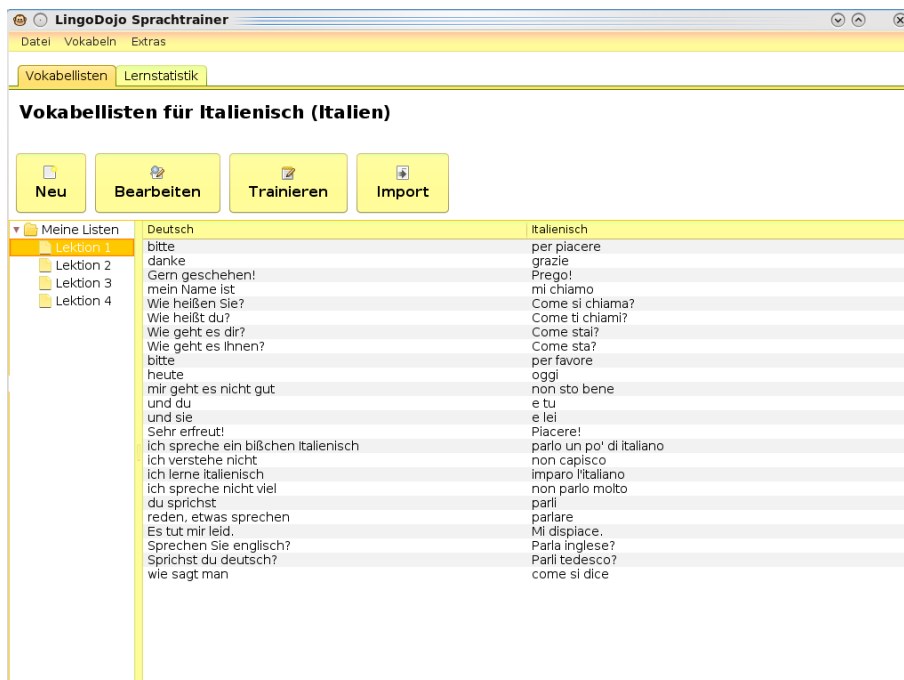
LingoDojo Sprachtrainer

Datei Vokabeln Extras

Vokabellisten Lernstatistik

Vokabellisten für Italienisch (Italien)

Neu Bearbeiten Trainieren Import

Meine Listen
Lektion 1
Lektion 2
Lektion 3
Lektion 4

| Deutsch | Italienisch |
|---|---|
| bitte | per piacere |
| danke | grazie |
| Gern geschehen! | Prego! |
| mein Name ist | mi chiamo |
| Wie heißen Sie? | Come si chiama? |
| Wie heißt du? | Come ti chiami? |
| Wie geht es dir? | Come stai? |
| Wie geht es Ihnen? | Come sta? |
| bitte | per favore |
| heute | oggi |
| mir geht es nicht gut | non sto bene |
| und du | e tu |
| und sie | e lei |
| Sehr erfreut! | Piacere! |
| ich spreche ein bißchen Italienisch | parlo un po' di italiano |
| ich verstehe nicht | non capisco |
| ich lerne italienisch | imparo l'italiano |
| ich spreche nicht viel | non parlo molto |
| du sprichst | parli |
| reden, etwas sprechen | parlare |
| Es tut mir leid. | Mi dispiace. |
| Sprechen Sie englisch? | Parla inglese? |
| Sprichst du deutsch? | Parli tedesco? |
| wie sagt man | come si dice |